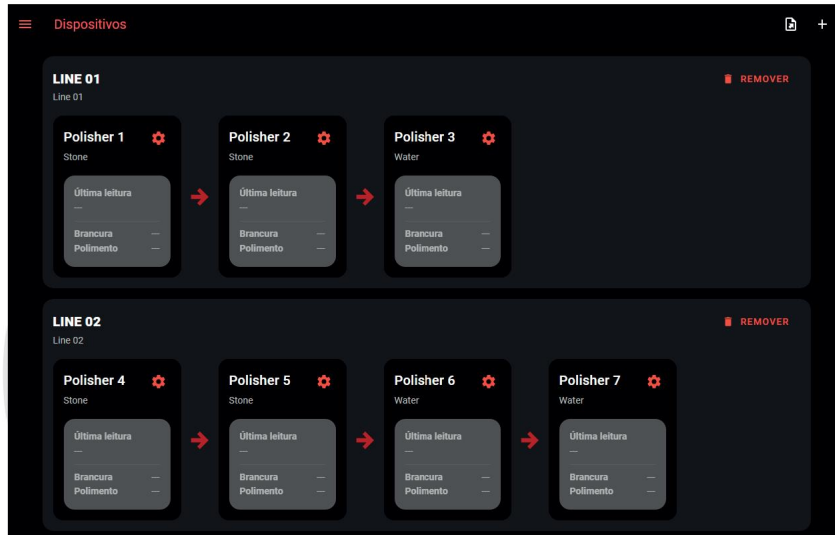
Dispositivos

+

LINE 01
Line 01

REMOVER

Polisher 1
Stone
Última leitura
—
Brancura —
Polimento —

Polisher 2
Stone
Última leitura
—
Brancura —
Polimento —

Polisher 3
Water
Última leitura
—
Brancura —
Polimento —

LINE 02
Line 02

REMOVER

Polisher 4
Stone
Última leitura
—
Brancura —
Polimento —

Polisher 5
Stone
Última leitura
—
Brancura —
Polimento —

Polisher 6
Water
Última leitura
—
Brancura —
Polimento —

Polisher 7
Water
Última leitura
—
Brancura —
Polimento —